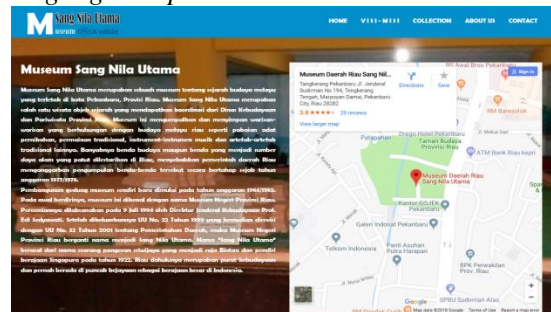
M Sang Nila Utama museum official website

HOME V111-M111 COLLECTION ABOUT US CONTACT

Museum Sang Nila Utama

Museum Sang Nila Utama merupakan sebuah museum tentang sejarah budaya melayu yang terletak di kota Pekanbaru, Provinsi Riau. Museum Sang Nila Utama merupakan salah satu wisata objek sejarah yang membawa cerita budaya dari Dinas Kebudayaan dan Pariwisata Provinsi Riau. Museum ini mengumpulkan dan menyimpan warisan-warisan yang berhubungan dengan budaya melayu riau seperti pakaian adat pernikahan, permainan tradisional, instrumen-instrumen musik dan artefak-artefak tradisional lainnya. Banyaknya benda budaya maupun benda yang menjadi sumber daya alam yang patut dilestarikan di Riau, menyebabkan pemerintah daerah Riau mengunggarkan pengumpulan benda-benda tersebut secara bertahap sejak tahun anggaran 1975/1976.

Pembangunan gedung museum sendiri baru dimulai pada tahun anggaran 1984/1985. Pada awal berdirinya, museum ini dikenal dengan nama Museum Negeri Provinsi Riau. Peresmiannya dilaksanakan pada 9 Juli 1994 oleh Direktur Jenderal Kebudayaan Prof. Edi Sedyawati. Setelah diberlakukannya UU No. 22 Tahun 1999 yang kemudian direvisi dengan UU No. 32 Tahun 2004 tentang Pemerintahan Daerah, maka Museum Negeri Provinsi Riau berganti nama menjadi Sang Nila Utama. Nama "Sang Nila Utama" diambil dari nama seorang pangeran sriwijaya yang menjadi raja Bintan dan pendiri kerajaan Singapura pada tahun 1922. Riau dahulunya merupakan pusat kebudayaan dan pernah berada di puncak kejayaan sebagai kerajaan besar di Indonesia.

Museum Daerah Riau Sang Nil...
Tengkerang Pekanbaru, Jl. Jenderal Sudirman No.194, Tengkerang Tengah, Marpoyan Damai, Pekanbaru City, Riau 28282
3.8 ★★★★ 29 reviews
View larger map
Directions Save
Sign in
RM Awai
Hotel Pekanbaru
Taman Budaya Riau
ATM Bank Riau
Museum Daerah Riau Sang Nila Utama
Kantor GOJEK Pekanbaru
Galeri Indosat Pekanbaru
Telkom Indonesia
Panti Asuhan Putra Harapan
BPK Perwakilan Prov. Riau
SPBU Sudirman Atas
Google
Map data ©2018 Google Terms of Use Report a map error